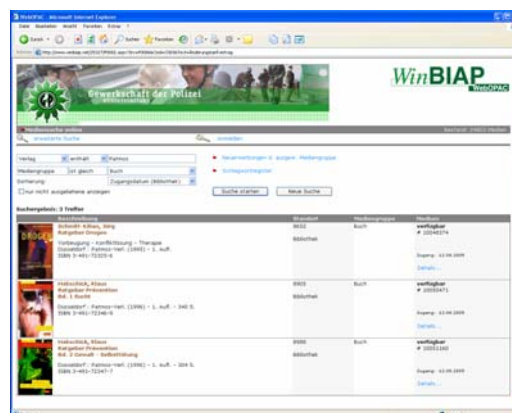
WebOPAC - Microsoft Internet Explorer

Datei Bearbeiten Ansicht Favoriten Extras ?

Zurück Suchen Favoriten

Gewerkschaft der Polizei

WinBIAP WebOPAC

Mediensuche online

erweiterte Suche

Verlag | enthält | Patmos

Mediengruppe | ist gleich | Buch

Sortierung: | Zugangsdatum (Bibliothek)

nur nicht ausgeliehene anzeigen

Neuerwerbungen d. ausgew. Mediengruppe

Schlagwortregister

Suche starten | Neue Suche

Suchergebnis: 3 Treffer

| | Beschreibung | Standort | Mediengruppe | Medium |
|---|---|---|---|---|
| | Schmitt-Kilian, Jörg Ratgeber Drogen Vorbeugung - Konfliktlösung - Therapie Düsseldorf : Patmos-Verl. (1995) - 1. Aufl. ISBN 3-491-72325-6 | 0032 Bibliothek | Buch | verfügbar # 10049274 Zugang: 12.06.2009 Details... |
| | Habschick, Klaus Ratgeber Prävention Bd. 1 Sucht Düsseldorf : Patmos-Verl. (1996) - 1. Aufl. - 340 S. ISBN 3-491-72346-9 | 0005 Bibliothek | Buch | verfügbar # 10050471 Zugang: 12.06.2009 Details... |
| | Habschick, Klaus Ratgeber Prävention Bd. 2 Gewalt - Selbstbhilfung Düsseldorf : Patmos-Verl. (1996) - 1. Aufl. - 304 S. ISBN 3-491-72347-7 | 0006 Bibliothek | Buch | verfügbar # 10051160 Zugang: 12.06.2009 Details... |